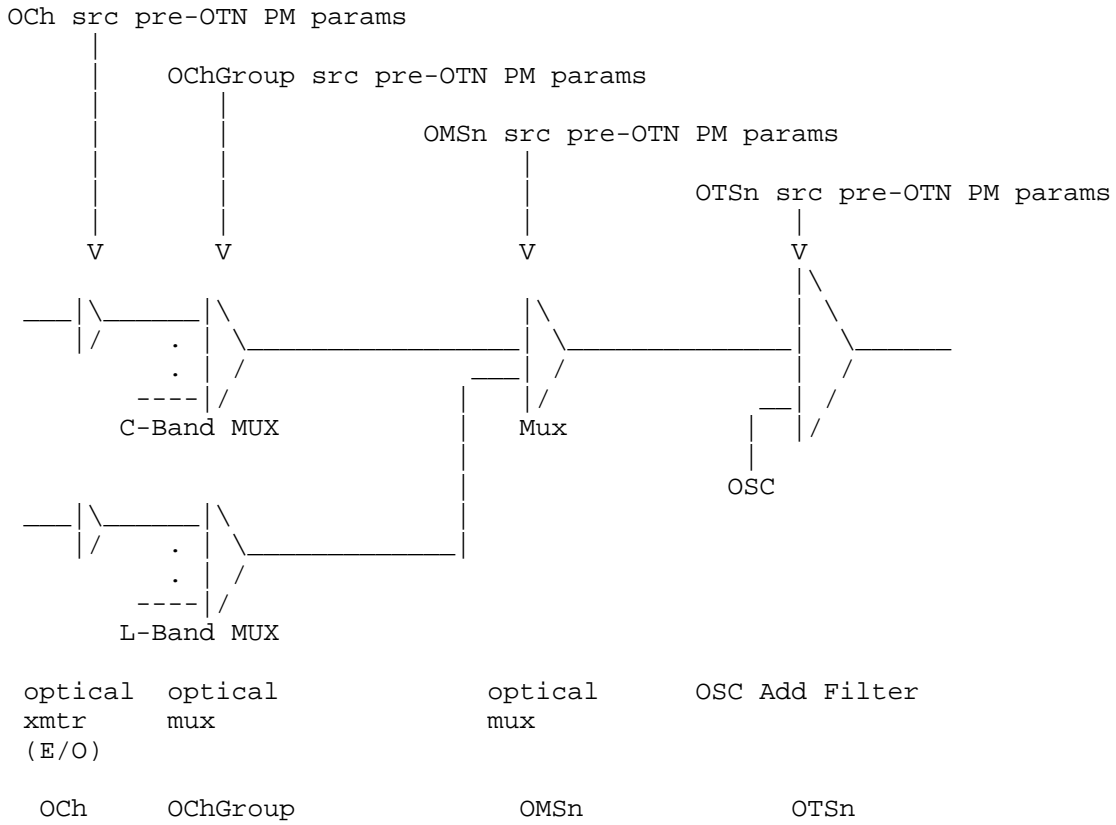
OCh src pre-OTN PM params

OChGroup src pre-OTN PM params

OMSn src pre-OTN PM params

OTSn src pre-OTN PM params

V V V V

C-Band MUX

Mux

OSC

L-Band MUX

optical xmtr (E/O)

optical mux

optical mux

OSC Add Filter

OCh

OChGroup

OMSn

OTSn